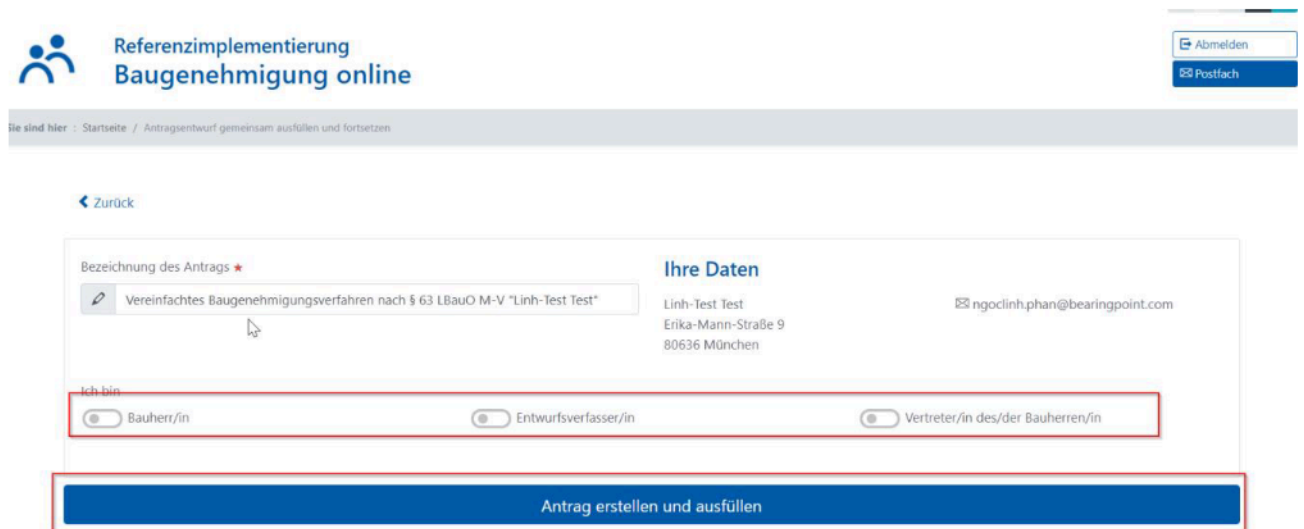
Referenzimplementierung
Baugenehmigung online

Abmelden
Postfach

Sie sind hier : Startseite / Antragsentwurf gemeinsam ausfüllen und fortsetzen

Zurück

Bezeichnung des Antrags *

Vereinfachtes Baugenehmigungsverfahren nach § 63 LBauO M-V "Linh-Test Test"

Ihre Daten

Linh-Test Test
Erika-Mann-Straße 9
80636 München

ngoclinh.phan@bearingpoint.com

Ich bin

Bauherr/in

Entwurfsverfasser/in

Vertreter/in des/der Bauherren/in

Antrag erstellen und ausfüllen